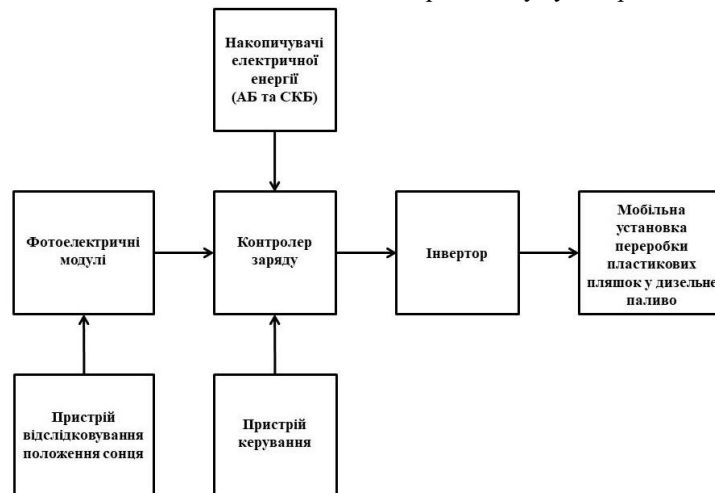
Накопичувачі електричної енергії (АБ та СКБ)

Фотоелектричні модулі

Контролер заряду

Інвертор

Мобільна установка переробки пластикових пляшок у дизельне паливо

Пристрій відслідковування положення сонця

Пристрій керування